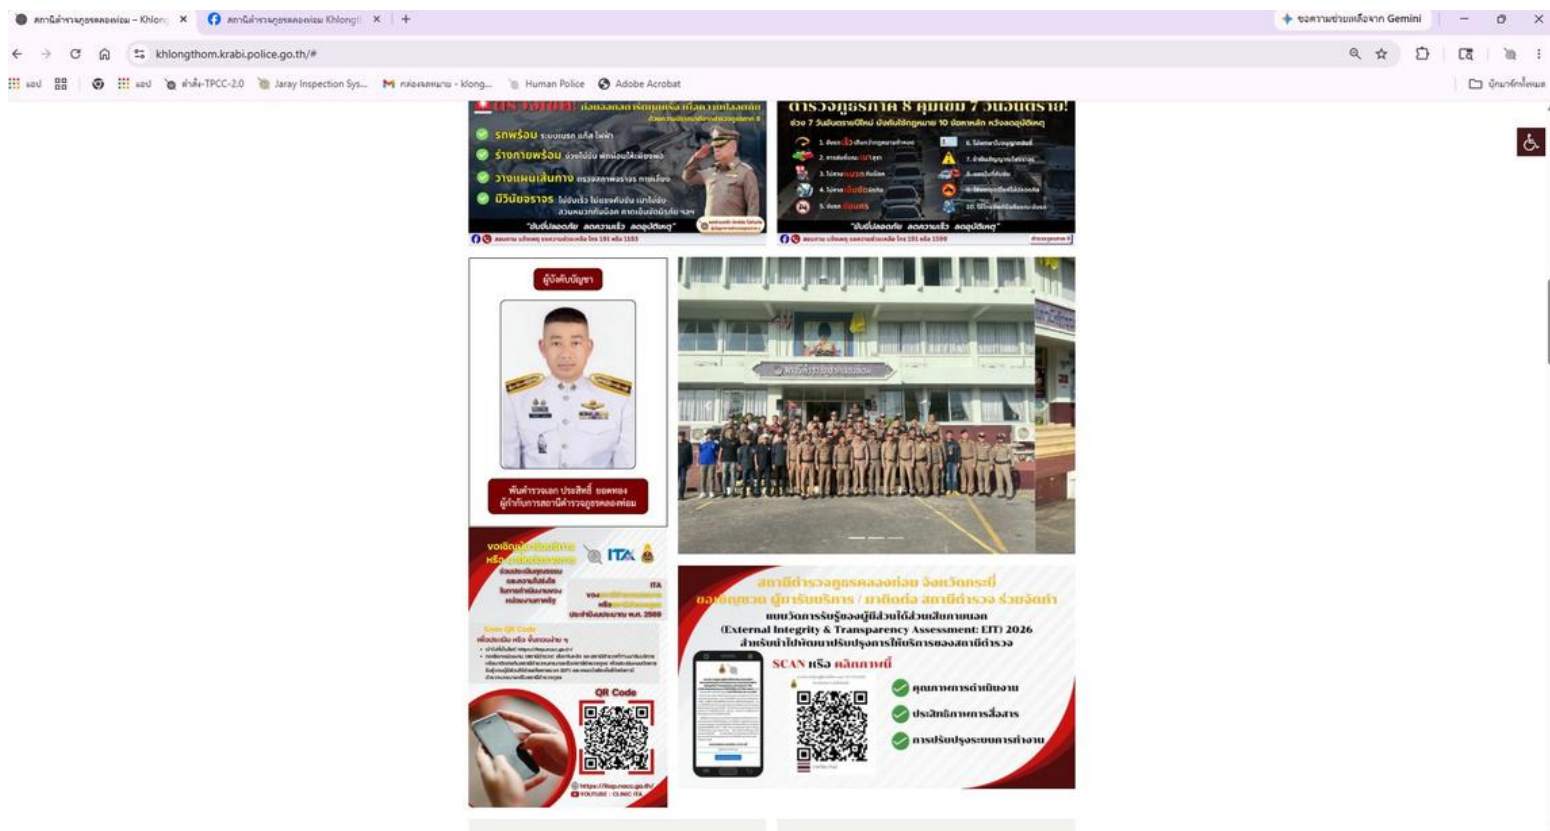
สถานีตำรวจภูธรคลองท่อม – Khlon ×
สถานีตำรวจภูธรคลองท่อม Khlongt ×
+
ขอความช่วยเหลือจาก Gemini
khlongthom.krabi.police.go.th/#
แอป
แอป
คำสั่ง-TPCC-2.0
Jaray Inspection Sys...
กล่องจดหมาย - klong...
Human Police
Adobe Acrobat
บุ๊กมาร์กทั้งหมด

รถพร้อม
ร่างกายพร้อม
วางแผนเส้นทาง
มีวินัยจราจร
"ขับขี่ปลอดภัย ลดความเร็ว ลดอุบัติเหตุ"

ตำรวจภูธรภาค 8 คุมเข้ม 7 วันอันตราย!
"ขับขี่ปลอดภัย ลดความเร็ว ลดอุบัติเหตุ"

ผู้บังคับบัญชา
พันตำรวจเอก ประสิทธิ์ ยอดทอง
ผู้กำกับการสถานีตำรวจภูธรคลองท่อม

ITA
QR Code

สถานีตำรวจภูธรคลองท่อม จังหวัดกระบี่
ขอเชิญชวน ผู้รับบริการ / ผู้ติดต่อ สถานีตำรวจ ร่วมจัดทำ
แบบวัดการรับรู้ของผู้มีส่วนได้ส่วนเสียภายนอก
(External Integrity & Transparency Assessment: EIT) 2026
สำหรับนำไปพัฒนาปรับปรุงการให้บริการของสถานีตำรวจ
SCAN หรือ คลิกภาพนี้
คุณภาพการดำเนินงาน
ประสิทธิภาพการสื่อสาร
การปรับปรุงระบบการทำงาน